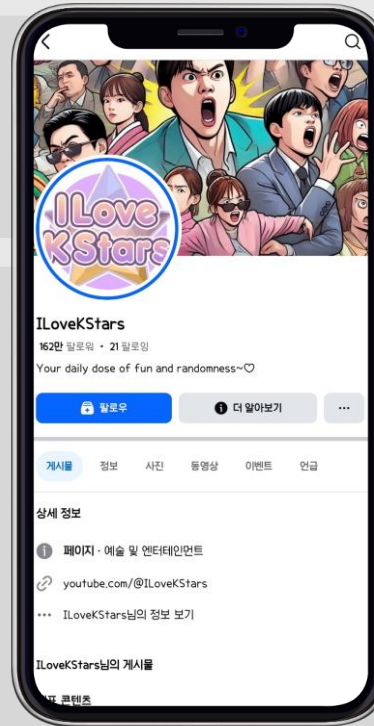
ILove KStars

ILoveKStars

162만 팔로워 • 21 팔로잉

Your daily dose of fun and randomness~♡

팔로우

더 알아보기

...

게시물 정보 사진 동영상 이벤트 언급

상세 정보

페이지 · 예술 및 엔터테인먼트

youtube.com/@ILoveKStars

ILoveKStars님의 정보 보기

ILoveKStars님의 게시물

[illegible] 콘텐츠